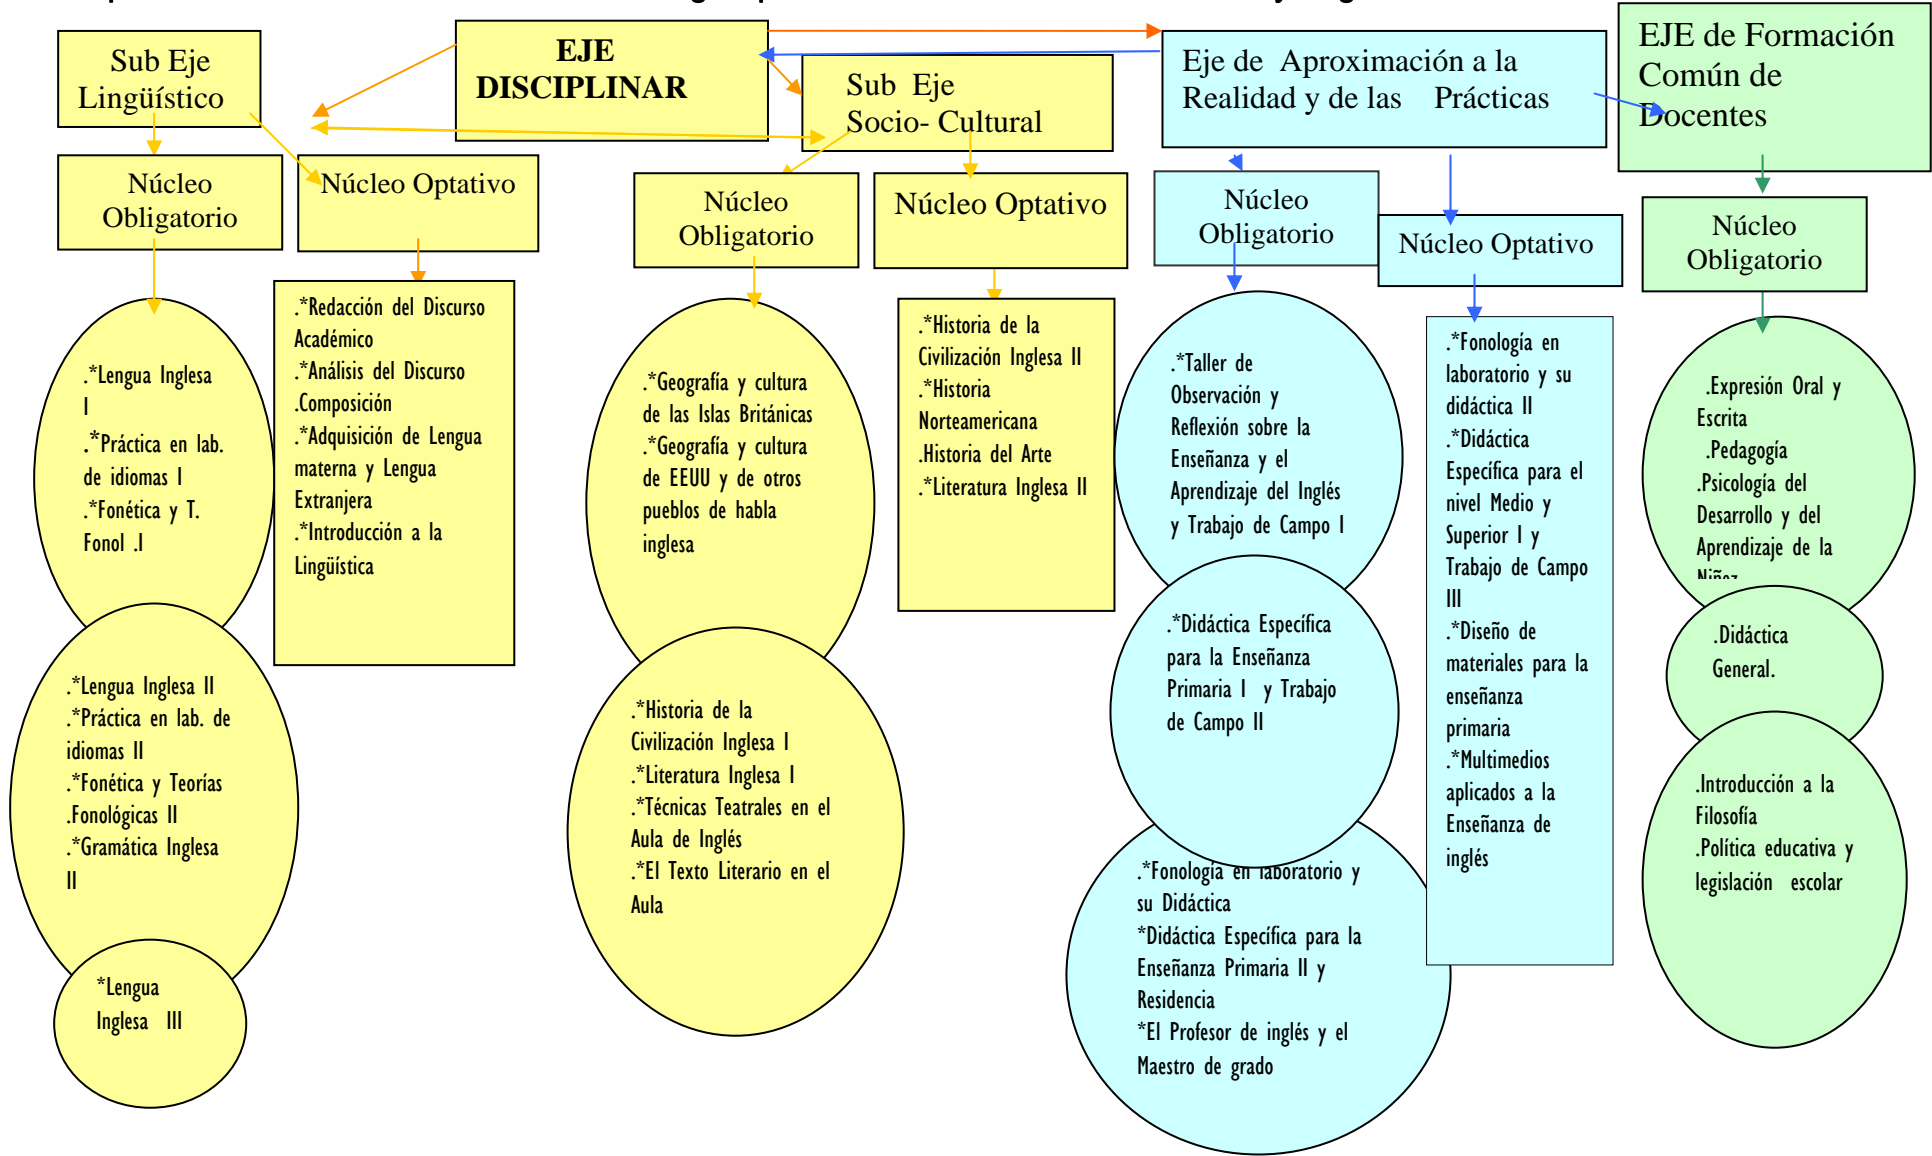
Sub Eje Lingüístico

EJE DISCIPLINAR

Sub Eje Socio- Cultural

Eje de Aproximación a la Realidad y de las Prácticas

EJE de Formación Común de Docentes

Núcleo Obligatorio

Núcleo Optativo

Núcleo Obligatorio

Núcleo Optativo

Núcleo Obligatorio

Núcleo Optativo

Núcleo Obligatorio

.*Lengua Inglesa I
.*Práctica en lab. de idiomas I
.*Fonética y T. Fonol .I

.*Lengua Inglesa II
.*Práctica en lab. de idiomas II
.*Fonética y Teorías .Fonológicas II
.*Gramática Inglesa II

*Lengua Inglesa III

.*Redacción del Discurso Académico
.*Análisis del Discurso
.Composición
.*Adquisición de Lengua materna y Lengua Extranjera
.*Introducción a la Lingüística

.*Geografía y cultura de las Islas Británicas
.*Geografía y cultura de EEUU y de otros pueblos de habla inglesa

.*Historia de la Civilización Inglesa I
.*Literatura Inglesa I
.*Técnicas Teatrales en el Aula de Inglés
.*El Texto Literario en el Aula

.*Historia de la Civilización Inglesa II
.*Historia Norteamericana
.Historia del Arte
.*Literatura Inglesa II

.*Taller de Observación y Reflexión sobre la Enseñanza y el Aprendizaje del Inglés y Trabajo de Campo I

.*Didáctica Específica para la Enseñanza Primaria I y Trabajo de Campo II

.*Fonología en laboratorio y su Didáctica
*Didáctica Específica para la Enseñanza Primaria II y Residencia
*El Profesor de inglés y el Maestro de grado

.*Fonología en laboratorio y su didáctica II
.*Didáctica Específica para el nivel Medio y Superior I y Trabajo de Campo III
.*Diseño de materiales para la enseñanza primaria
.*Multimedios aplicados a la Enseñanza de inglés

.Expresión Oral y Escrita
.Pedagogía
.Psicología del Desarrollo y del Aprendizaje de la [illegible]

.Didáctica General.

.Introducción a la Filosofía
.Política educativa y legislación escolar